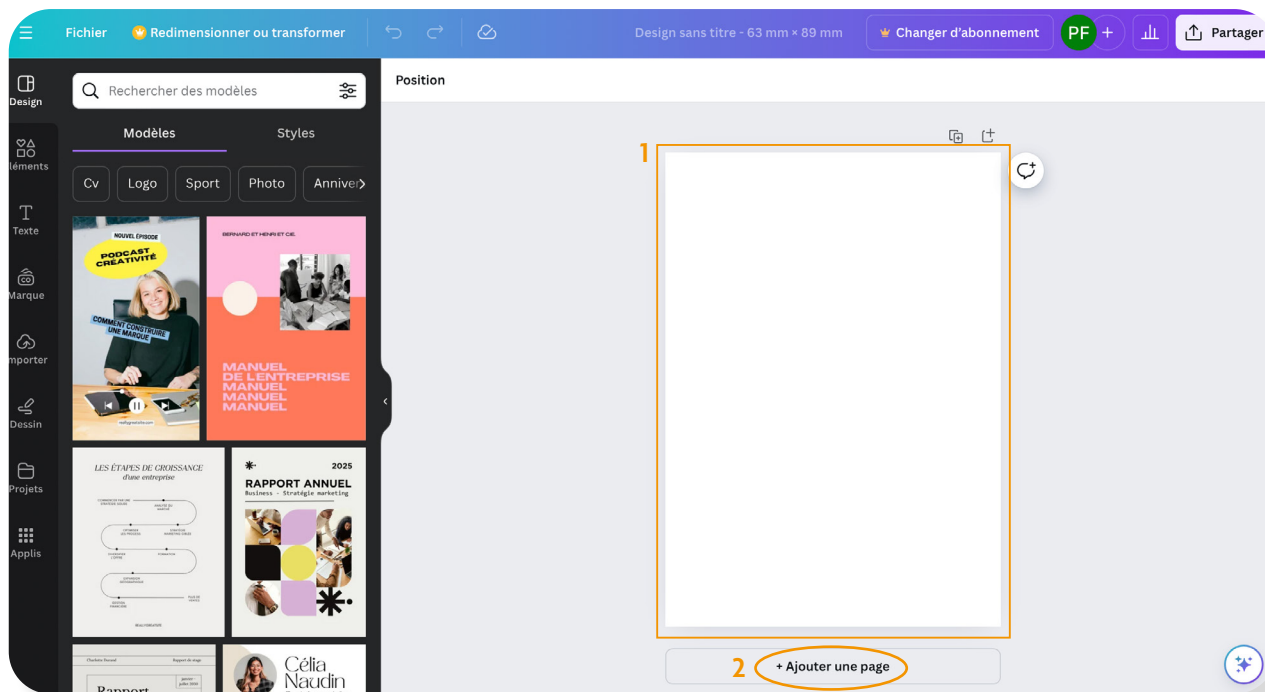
Fichier Redimensionner ou transformer Design sans titre - 63 mm × 89 mm Changer d'abonnement PF + Partager

Design
léments
Texte
Marque
mporter
Dessin
Projets
Applis

Rechercher des modèles

Modèles Styles

Cv Logo Sport Photo Anniver

NOUVEL ÉPISODE
PODCAST CRÉATIVITÉ
COMMENT CONSTRUIRE UNE MARQUE

BERNARD ET HENRI ET CIE.
MANUEL DE L'ENTREPRISE MANUEL MANUEL MANUEL

LES ÉTAPES DE CROISSANCE d'une entreprise

2025
RAPPORT ANNUEL
Business - Stratégie marketing

Rapport

Célia Naudin

Position

1

2 + Ajouter une page